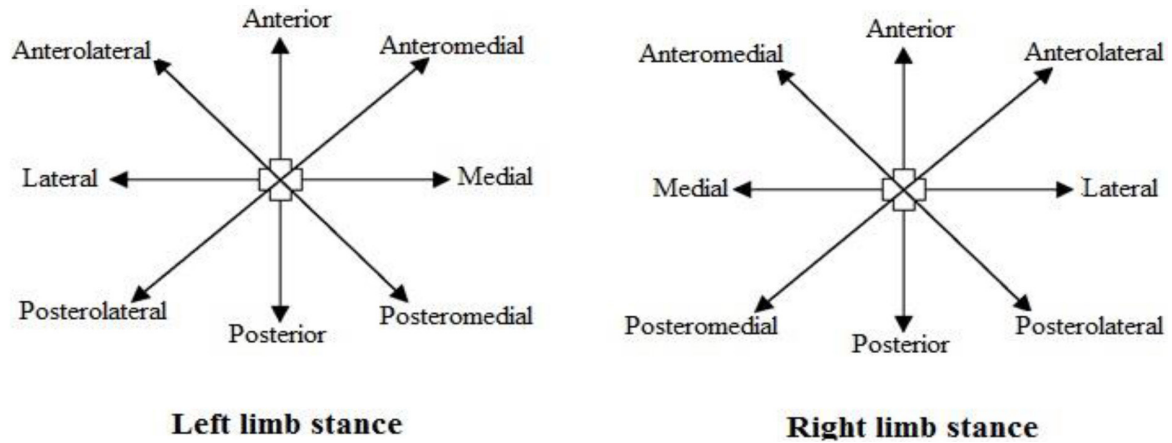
Anterior
Anterolateral
Anteromedial
Lateral
Medial
Posterolateral
Posterior
Posteromedial

Left limb stance

Anterior
Anteromedial
Anterolateral
Medial
Lateral
Posteromedial
Posterior
Posterolateral

Right limb stance